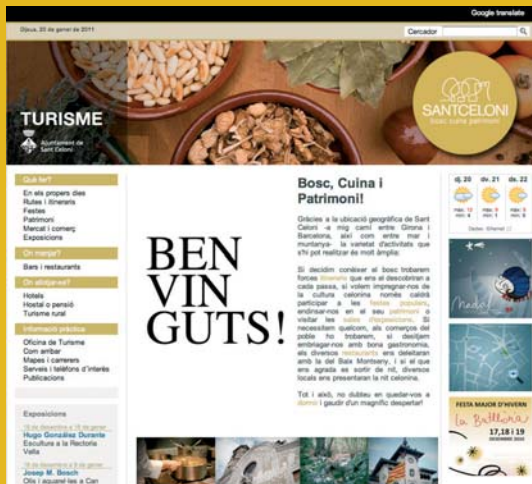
Google translate

Dijous, 20 de gener de 2011

Cercador

TURISME
Ajuntament de Sant Celoni

SANTCELONI
bosc cuina patrimoni

Què fer?
En els propers dies
Rutes i itineraris
Festes
Patrimoni
Mercat i comerç
Exposicions

On menjar?
Bars i restaurants

On allotjar-se?
Hotels
Hostal o pensió
Turisme rural

Informació pràctica
Oficina de Turisme
Com arribar
Mapes i carrerers
Serveis i telèfons d'interès
Publicacions

Exposicions
18 de desembre a 16 de gener
Hugo González Durante
Escultura a la Rectoria Vella
18 de desembre a 6 de gener
Josep M. Bosch
Olis i aquarel·les a Can

BEN VIN GUTS!

Bosc, Cuina i Patrimoni!

Gràcies a la ubicació geogràfica de Sant Celoni -a mig camí entre Girona i Barcelona, així com entre mar i muntanya- la varietat d'activitats que s'hi pot realitzar és molt àmplia.

Si decidiu conèixer el bosc trobareu forces itineraris que ens el descobriran a cada passa, si voleu impregnar-nos de la cultura celonina només caldrà participar a les festes populars, endinsar-vos en el seu patrimoni o visitar les sales d'exposicions. Si necessiteu quelcom, als comerços del poble ho trobareu, si desitgem embriagar-nos amb bona gastronomia, als diversos restaurants ens deleitaran amb la del Baix Montseny, i si el que ens agrada es sortir de nit, diversos locals ens presentaran la nit celonina.

Tot i això, no dubteu en quedar-vos a dormir i gaudir d'un magnífic despertar!

dj. 20 dv. 21 ds. 22

FESTA MAJOR D'HIVERN
la Baldiria
17, 18 i 19
DESEMBRE 2010